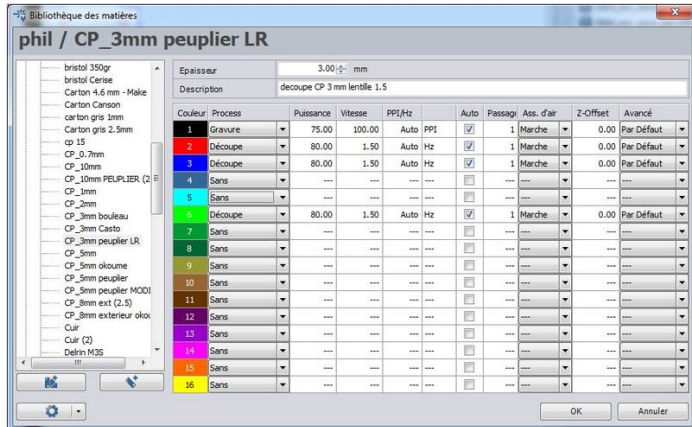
Bibliothèque des matières

phil / CP_3mm peuplier LR

bristol 350gr
bristol Cerise
Carton 4.6 mm - Make
Carton Canson
carton gris 1mm
Carton gris 2.5mm
cp 15
CP_0.7mm
CP_10mm
CP_10mm PEUPLIER (2
CP_1mm
CP_2mm
CP_3mm bouleau
CP_3mm Casto
CP_3mm peuplier LR
CP_5mm
CP_5mm okoume
CP_5mm peuplier
CP_5mm peuplier MODI
CP_8mm ext (2.5)
CP_8mm exterieur okou
Cuir
Cuir (2)
Delrin M3S

Epaisseur 3.00 mm
Description decoupe CP 3 mm lentille 1.5

| Couleur | Process | Puissance | Vitesse | PPI/Hz | | Auto | Passage | Ass. d'air | Z-Offset | Avancé |
|---|---|---|---|---|---|---|---|---|---|---|
| 1 | Gravure | 75.00 | 100.00 | Auto | PPI | ☑ | 1 | Marche | 0.00 | Par Défaut |
| 2 | Découpe | 80.00 | 1.50 | Auto | Hz | ☑ | 1 | Marche | 0.00 | Par Défaut |
| 3 | Découpe | 80.00 | 1.50 | Auto | Hz | ☑ | 1 | Marche | 0.00 | Par Défaut |
| 4 | Sans | --- | --- | --- | --- | ☐ | --- | | --- | |
| 5 | Sans | --- | --- | --- | --- | ☐ | --- | | --- | |
| 6 | Découpe | 80.00 | 1.50 | Auto | Hz | ☑ | 1 | Marche | 0.00 | Par Défaut |
| 7 | Sans | --- | --- | --- | --- | ☐ | --- | | --- | |
| 8 | Sans | --- | --- | --- | --- | ☐ | --- | | --- | |
| 9 | Sans | --- | --- | --- | --- | ☐ | --- | | --- | |
| 10 | Sans | --- | --- | --- | --- | ☐ | --- | | --- | |
| 11 | Sans | --- | --- | --- | --- | ☐ | --- | | --- | |
| 12 | Sans | --- | --- | --- | --- | ☐ | --- | | --- | |
| 13 | Sans | --- | --- | --- | --- | ☐ | --- | | --- | |
| 14 | Sans | --- | --- | --- | --- | ☐ | --- | | --- | |
| 15 | Sans | --- | --- | --- | --- | ☐ | --- | | --- | |
| 16 | Sans | --- | --- | --- | --- | ☐ | --- | | --- | |

OK Annuler